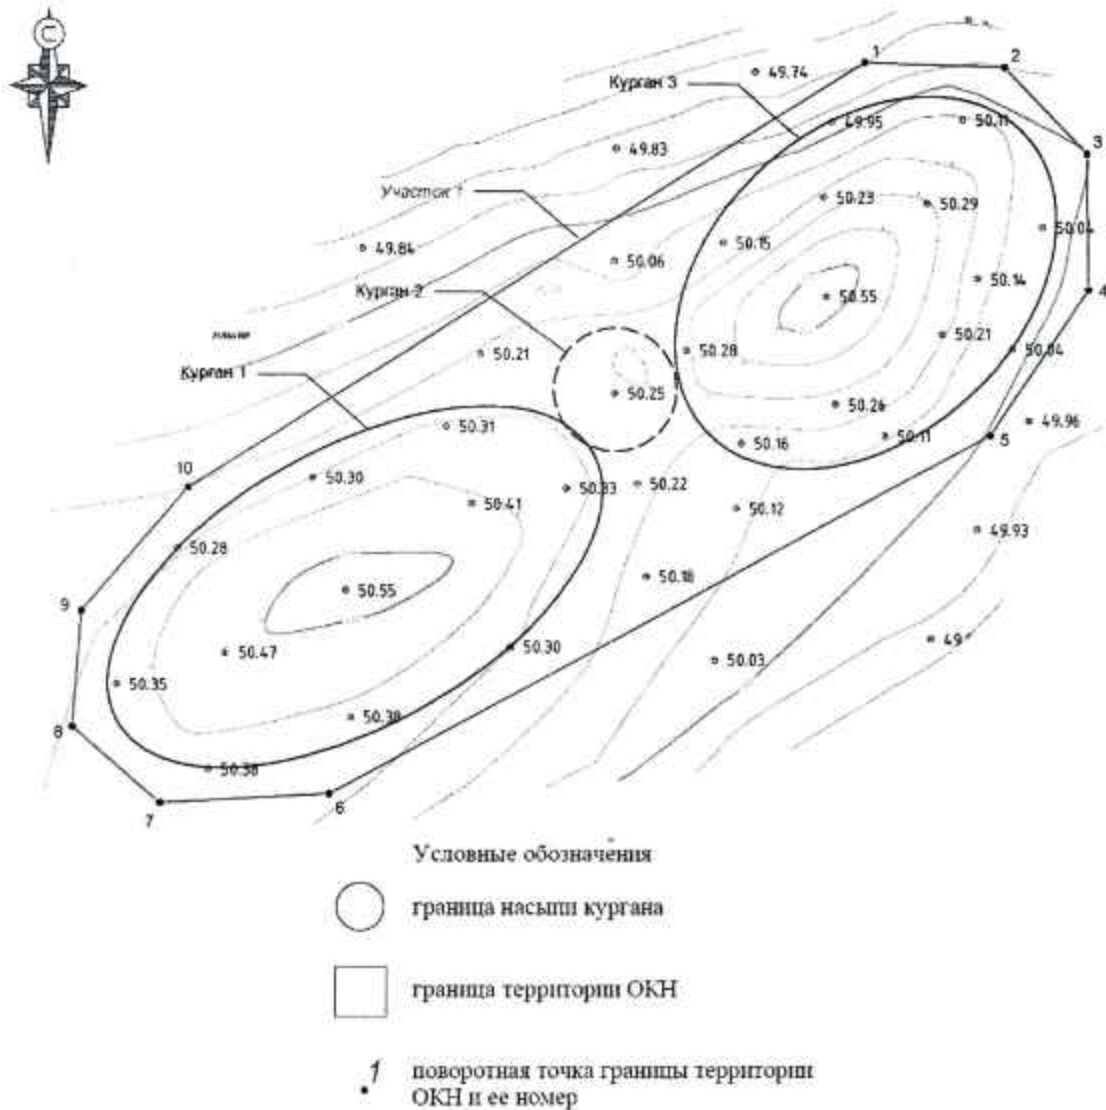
С

Курган 3
49.74
1
2
49.95
50.11
3
49.83
Участок 1
50.23
50.29
50.04
49.84
50.15
50.06
50.14
Курган 2
50.55
4
50.21
50.28
50.21
50.04
Курган 1
50.25
50.26
49.96
50.31
50.11
5
50.16
10
50.30
50.33
50.22
50.41
50.12
50.28
49.93
50.18
9
50.55
50.30
49
50.47
50.03
50.35
50.38
8
50.38
6
7

Условные обозначения

граница насыпи кургана

граница территории ОКН

1 поворотная точка границы территории ОКН и ее номер